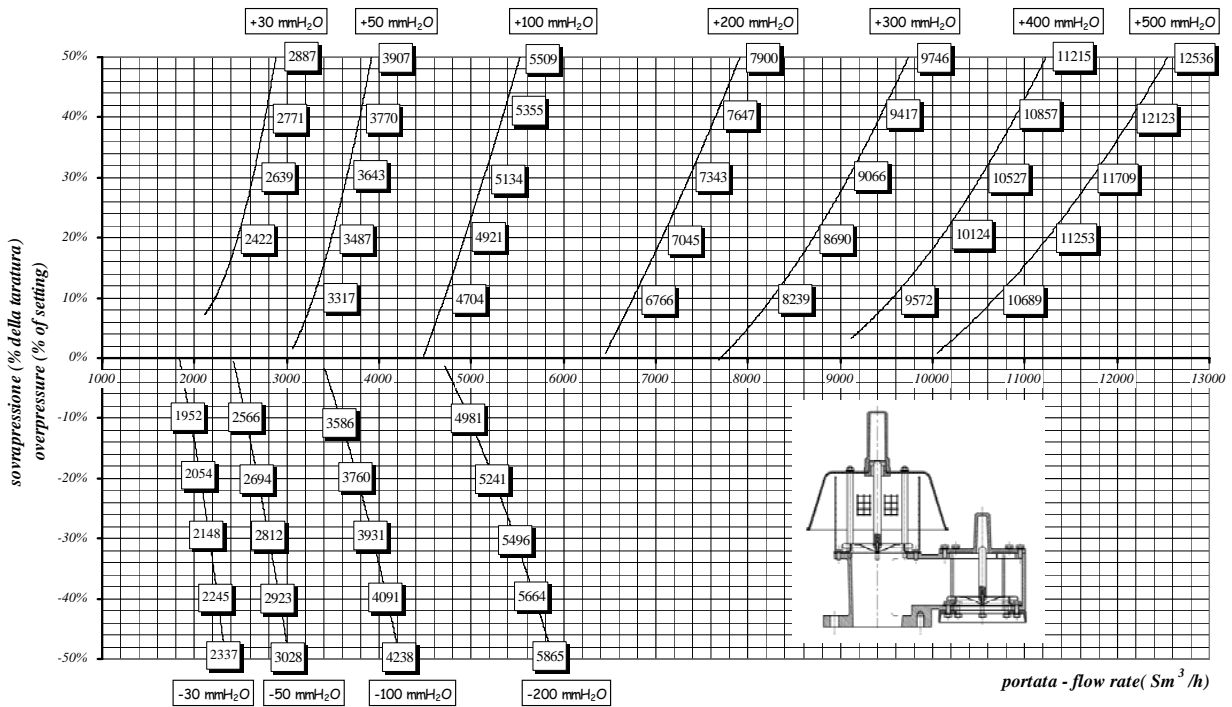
+30 mmH$_2$O +50 mmH$_2$O +100 mmH$_2$O +200 mmH$_2$O +300 mmH$_2$O +400 mmH$_2$O +500 mmH$_2$O

50%
40%
30%
20%
10%
0%
-10%
-20%
-30%
-40%
-50%

2887
2771
2639
2422

3907
3770
3643
3487
3317

5509
5355
5134
4921
4704

7900
7647
7343
7045
6766

9746
9417
9066
8690
8239

11215
10857
10527
10124
9572

12536
12123
11709
11253
10689

1000 2000 3000 4000 5000 6000 7000 8000 9000 10000 11000 12000 13000

1952
2054
2148
2245
2337

2566
2694
2812
2923
3028

3586
3760
3931
4091
4238

4981
5241
5496
5664
5865

sovrapressione (% della taratura)
overpressure (% of setting)

-30 mmH$_2$O -50 mmH$_2$O -100 mmH$_2$O -200 mmH$_2$O

portata - flow rate( Sm$^3$ /h)